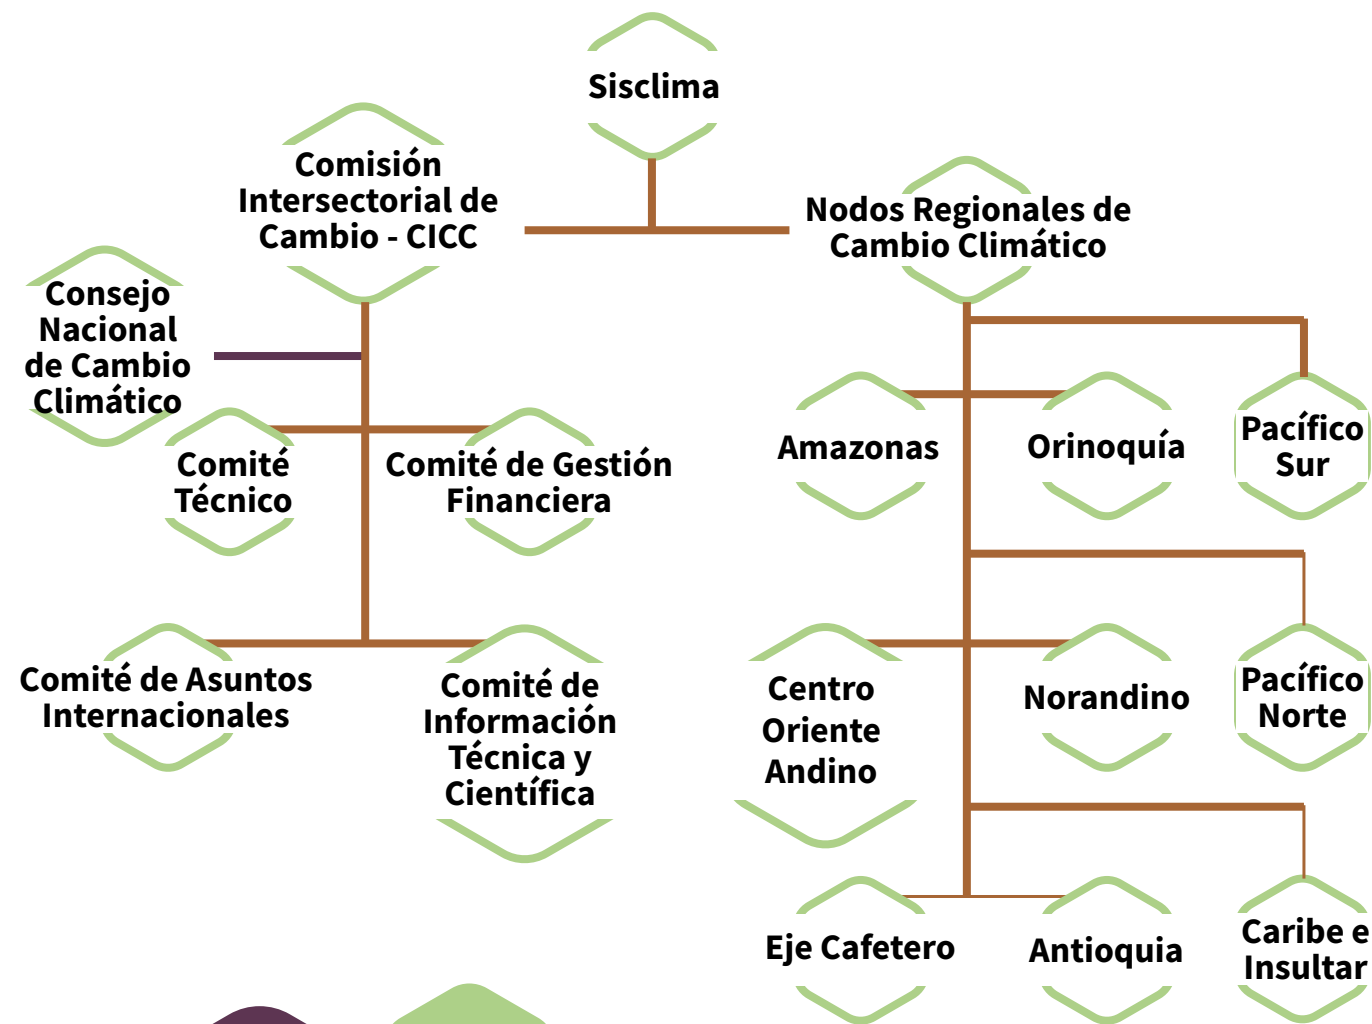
Sisclima

Comisión Intersectorial de Cambio - CICC

Nodos Regionales de Cambio Climático

Consejo Nacional de Cambio Climático

Comité Técnico

Comité de Gestión Financiera

Comité de Asuntos Internacionales

Comité de Información Técnica y Científica

Amazonas

Orinoquía

Pacífico Sur

Centro Oriente Andino

Norandino

Pacífico Norte

Eje Cafetero

Antioquia

Caribe e Insultar